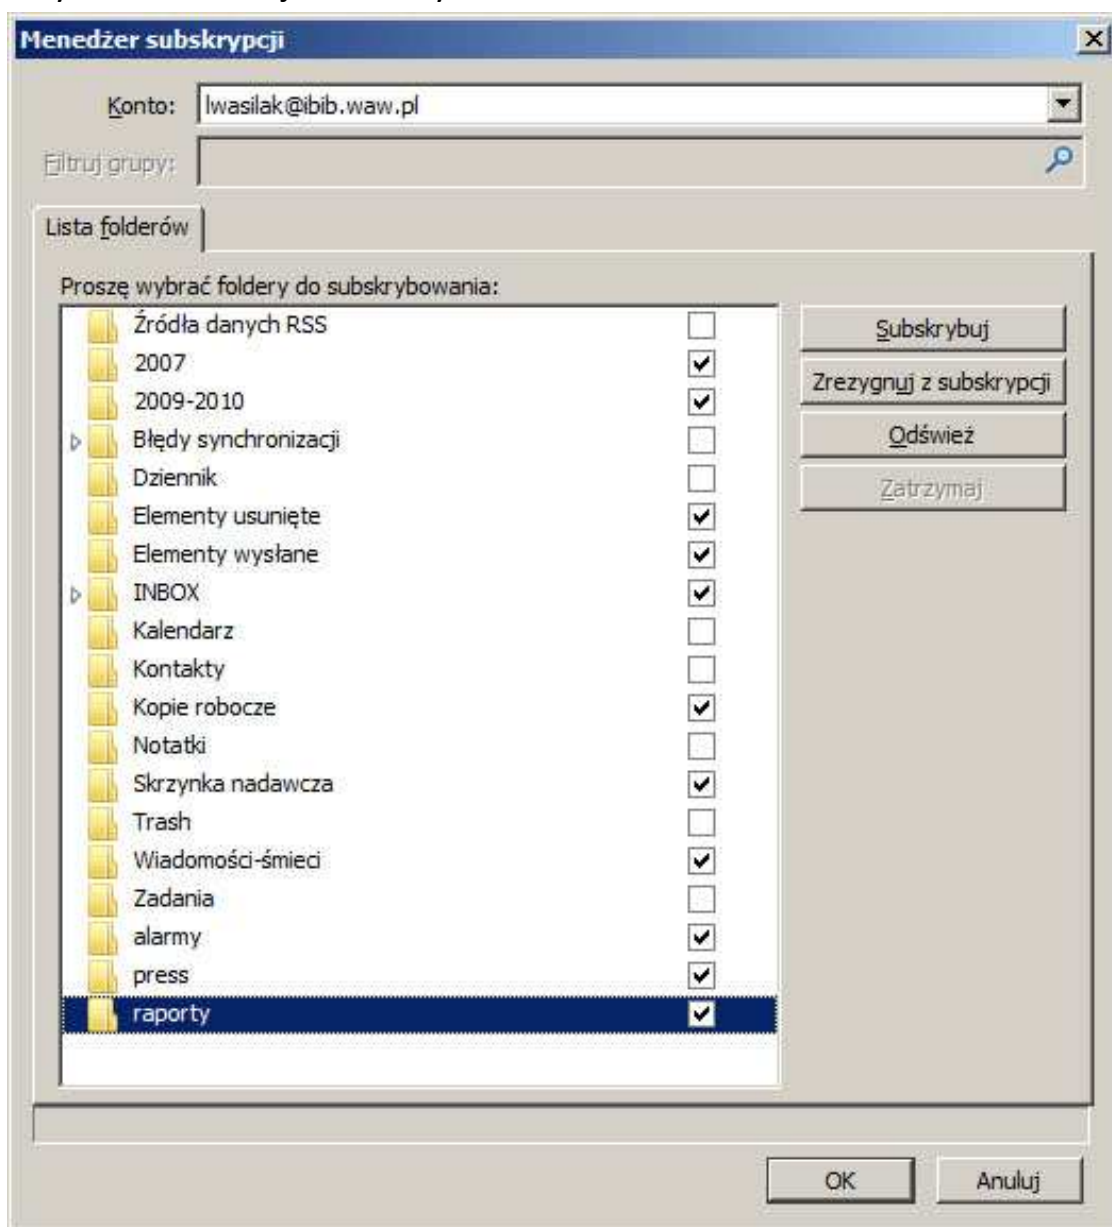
Menedżer subskrypcji

Konto: lwasilak@ibib.waw.pl

Filtruj grupy:

Lista folderów

Proszę wybrać foldery do subskrybowania:

Źródła danych RSS
2007
2009-2010
Błędy synchronizacji
Dziennik
Elementy usunięte
Elementy wysłane
INBOX
Kalendarz
Kontakty
Kopie robocze
Notatki
Skrzynka nadawcza
Trash
Wiadomości-śmieci
Zadania
alarmy
press
raporty

Subskrybuj
Zrezygnuj z subskrypcji
Odśwież
Zatrzymaj

OK
Anuluj